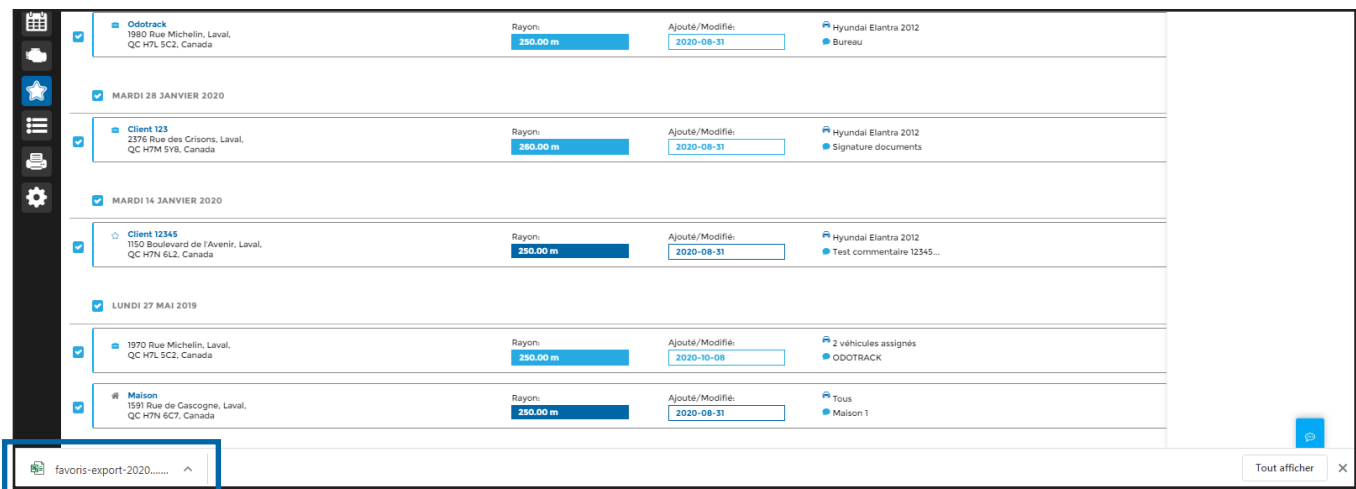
Odotrack
1980 Rue Michelin, Laval, QC H7L 5C2, Canada
Rayon:
250.00 m
Ajouté/Modifié:
2020-08-31
Hyundai Elantra 2012
Bureau

MARDI 28 JANVIER 2020

Client 123
2376 Rue des Grisons, Laval, QC H7M 5Y8, Canada
Rayon:
260.00 m
Ajouté/Modifié:
2020-08-31
Hyundai Elantra 2012
Signature documents

MARDI 14 JANVIER 2020

Client 12345
1150 Boulevard de l'Avenir, Laval, QC H7N 6L2, Canada
Rayon:
250.00 m
Ajouté/Modifié:
2020-08-31
Hyundai Elantra 2012
Test commentaire 12345...

LUNDI 27 MAI 2019

1970 Rue Michelin, Laval, QC H7L 5C2, Canada
Rayon:
250.00 m
Ajouté/Modifié:
2020-10-08
2 véhicules assignés
ODOTRACK

Maison
1591 Rue de Gascogne, Laval, QC H7N 6C7, Canada
Rayon:
250.00 m
Ajouté/Modifié:
2020-08-31
Tous
Maison 1

favoris-export-2020.......
Tout afficher